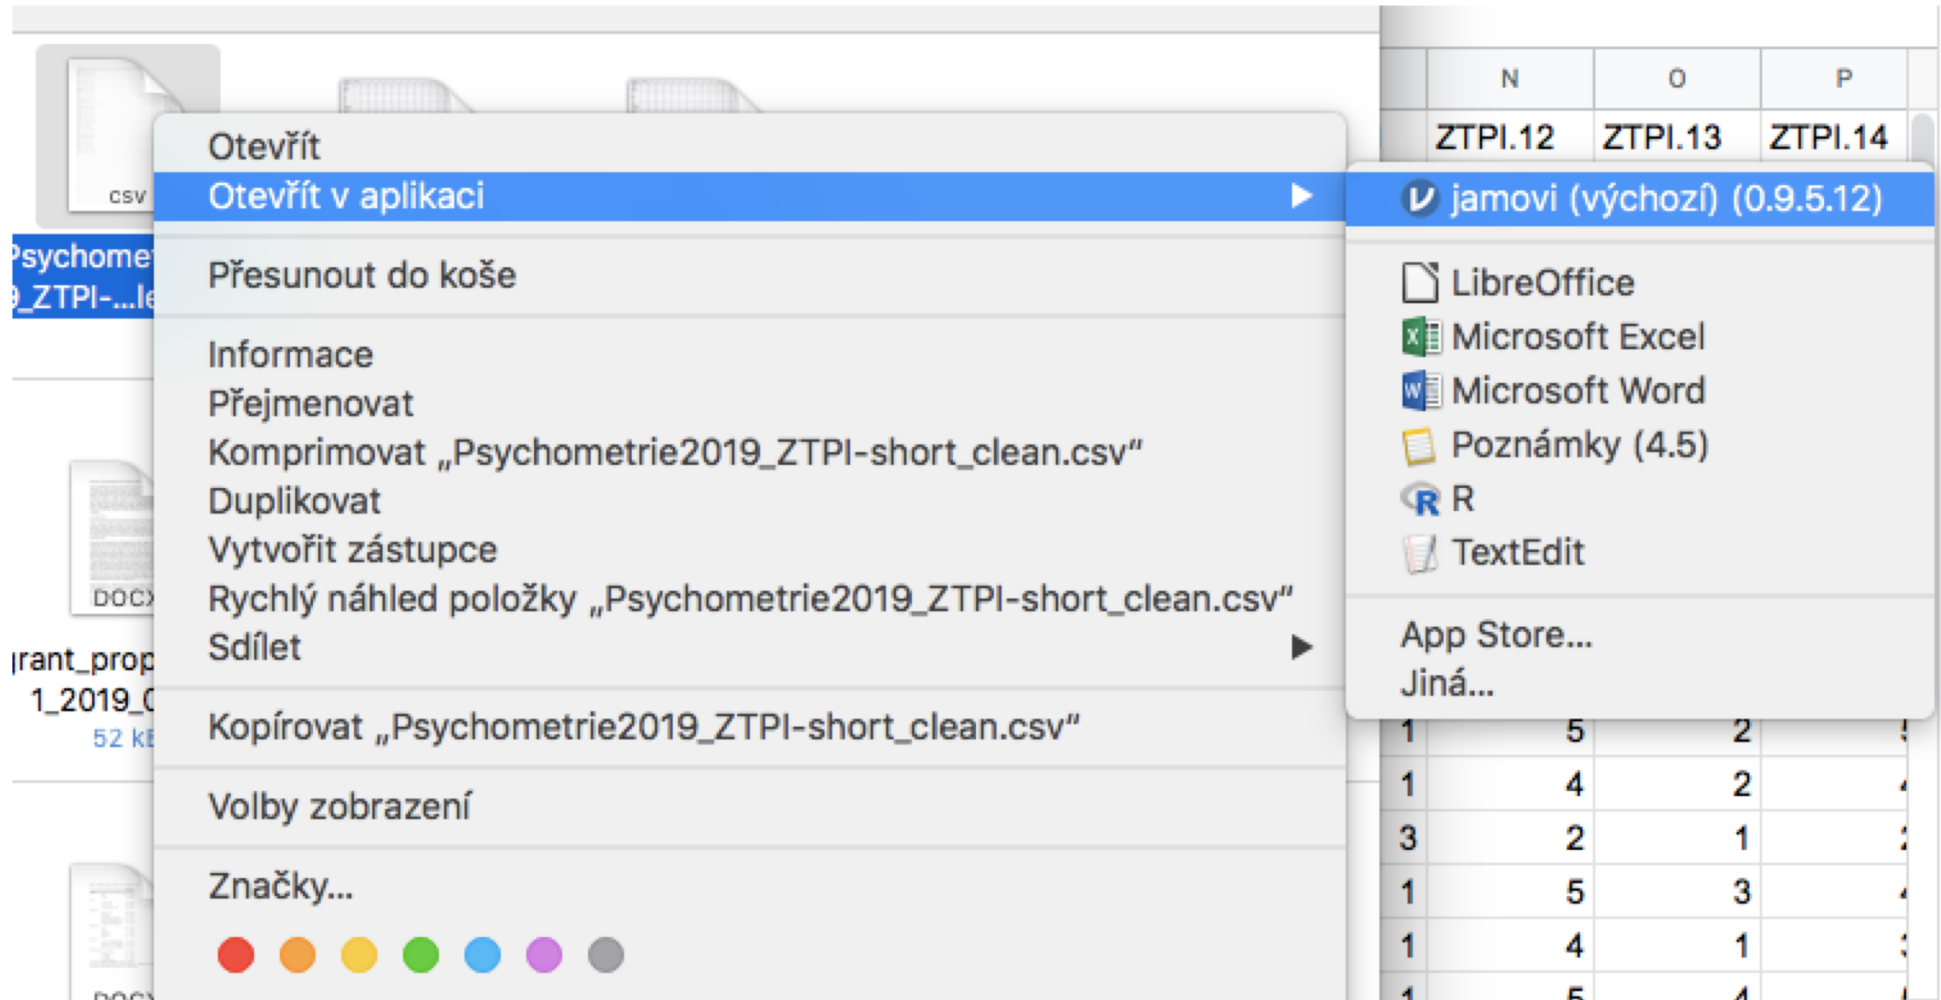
CSV

Psychome
_ZTPI-...le

DOCX

rant_prop
1_2019_
52 kB

Otevřít
Otevřít v aplikaci

Přesunout do koše

Informace
Přejmenovat
Komprimovat „Psychometrie2019_ZTPI-short_clean.csv“
Duplikovat
Vytvořit zástupce
Rychlý náhled položky „Psychometrie2019_ZTPI-short_clean.csv“
Sdílet

Kopírovat „Psychometrie2019_ZTPI-short_clean.csv“

Volby zobrazení

Značky...

jamovi (výchozí) (0.9.5.12)

LibreOffice
Microsoft Excel
Microsoft Word
Poznámky (4.5)
R
TextEdit

App Store...
Jiná...

| N | O | P |
|---|---|---|
| ZTPI.12 | ZTPI.13 | ZTPI.14 |

| | N | O |
|---|---|---|
| 1 | 5 | 2 |
| 1 | 4 | 2 |
| 3 | 2 | 1 |
| 1 | 5 | 3 |
| 1 | 4 | 1 |
| 1 | 5 | 4 |